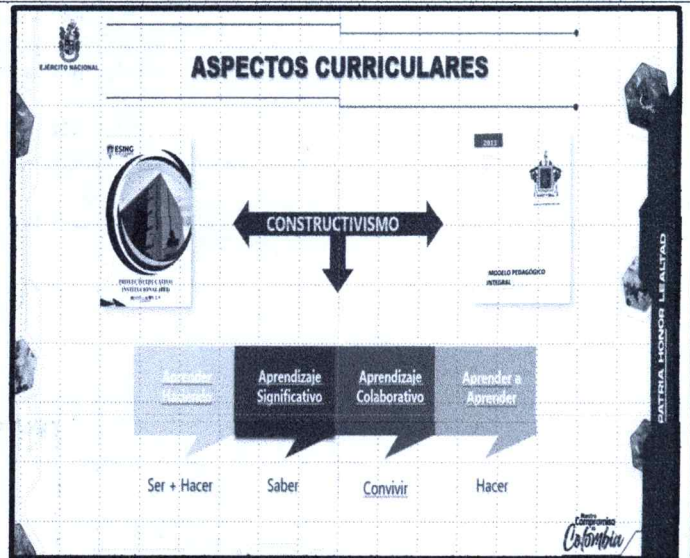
EJÉRCITO NACIONAL

ASPECTOS CURRICULARES

ESING

PROYECTO EDUCATIVO INSTITUCIONAL

2022

CONSTRUCTIVISMO

MODELO PEDAGÓGICO INTEGRAL

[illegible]

Aprendizaje Significativo

Aprendizaje Colaborativo

Aprender a Aprender

Ser + Hacer

Saber

Convivir

Hacer

PATRIA HONOR LEALTAD

Nuestro Compromiso es Colombia